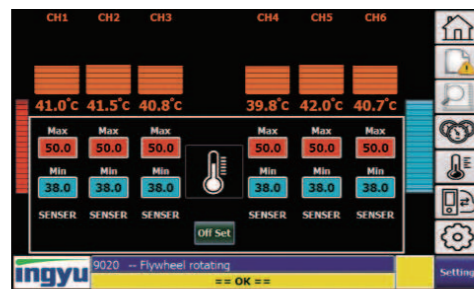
CH1 CH2 CH3 CH4 CH5 CH6

41.0°C 41.5°C 40.8°C 39.8°C 42.0°C 40.7°C

| Max | Max | Max | Max | Max | Max |
|---|---|---|---|---|---|
| 50.0 | 50.0 | 50.0 | 50.0 | 50.0 | 50.0 |
| Min | Min | Min | Min | Min | Min |
| 38.0 | 38.0 | 38.0 | 38.0 | 38.0 | 38.0 |
| SENSER | SENSER | SENSER | SENSER | SENSER | SENSER |

Off Set

ingyu

9020 -- Flywheel rotating

== OK ==

Setting